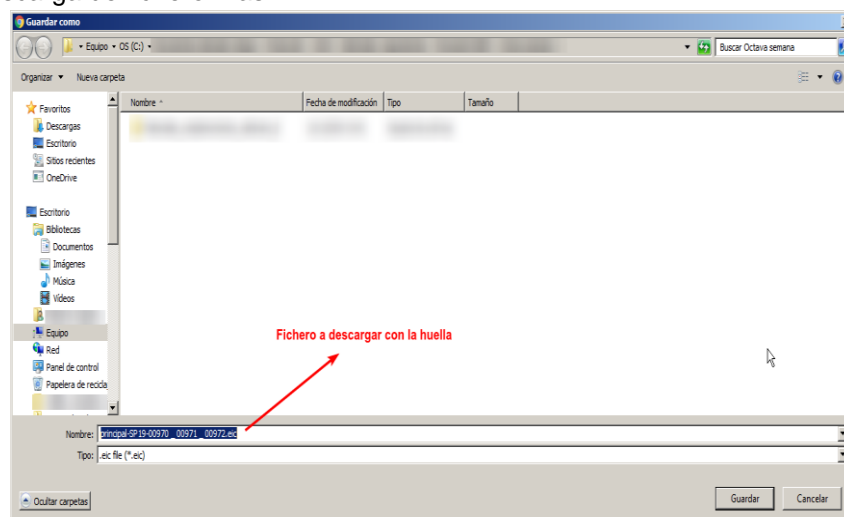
Guardar como

Equipo • OS (C:) • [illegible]

Buscar Octava semana

Organizar ▼ Nueva carpeta

Favoritos
Descargas
Escritorio
Sitios recientes
OneDrive

Escritorio
Bibliotecas
Documentos
Imágenes
Música
Vídeos
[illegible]
Equipo
Red
Panel de control
Papelera de recicla

| Nombre | Fecha de modificación | Tipo | Tamaño |
|---|---|---|---|
| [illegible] | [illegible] | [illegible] | |

Fichero a descargar con la huella

Nombre: principal-SP19-00970 _ 00971 _ 00972.eic

Tipo: .eic file (*.eic)

Ocultar carpetas

Guardar

Cancelar